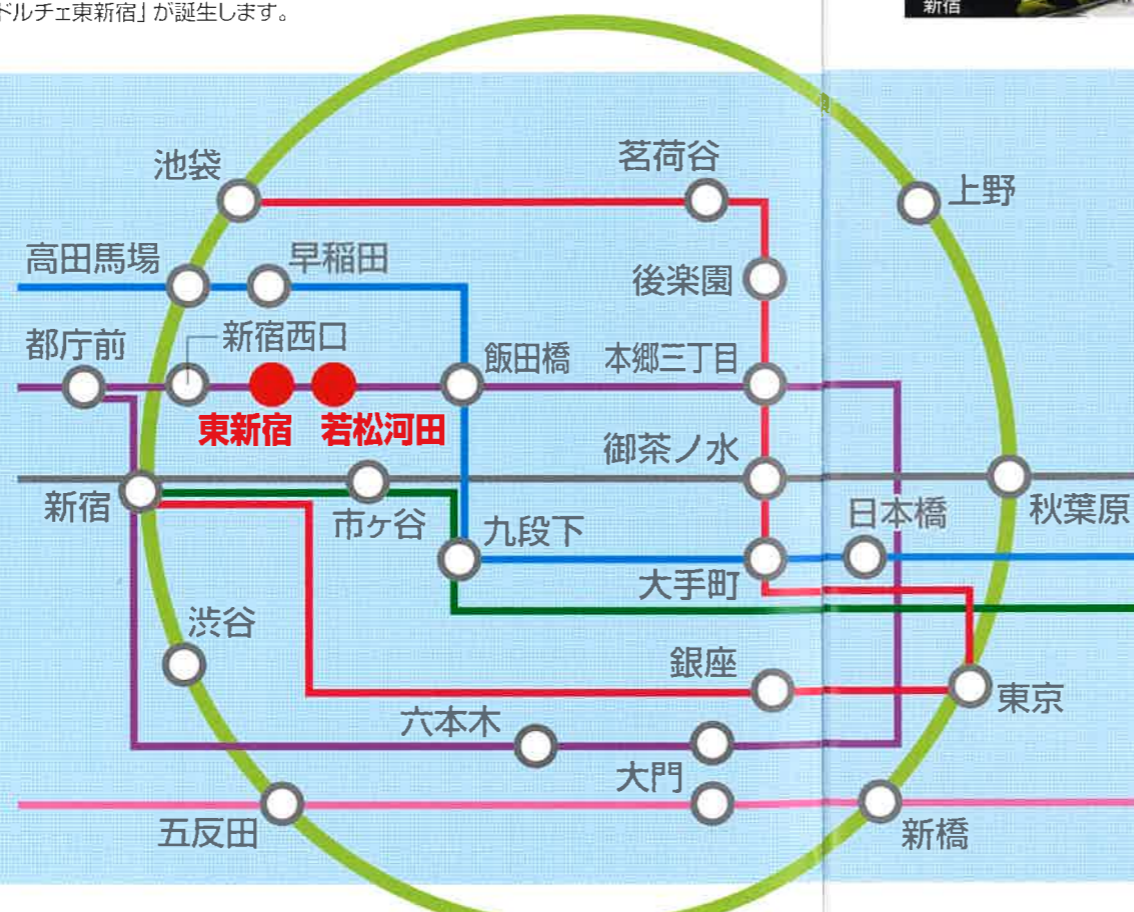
ドルチェ東新宿」が誕生します。

新宿

池袋
茗荷谷
上野
高田馬場
早稲田
後楽園
都庁前
新宿西口
飯田橋
本郷三丁目
東新宿
若松河田
御茶ノ水
新宿
市ヶ谷
秋葉原
日本橋
九段下
大手町
渋谷
銀座
東京
六本木
大門
五反田
新橋